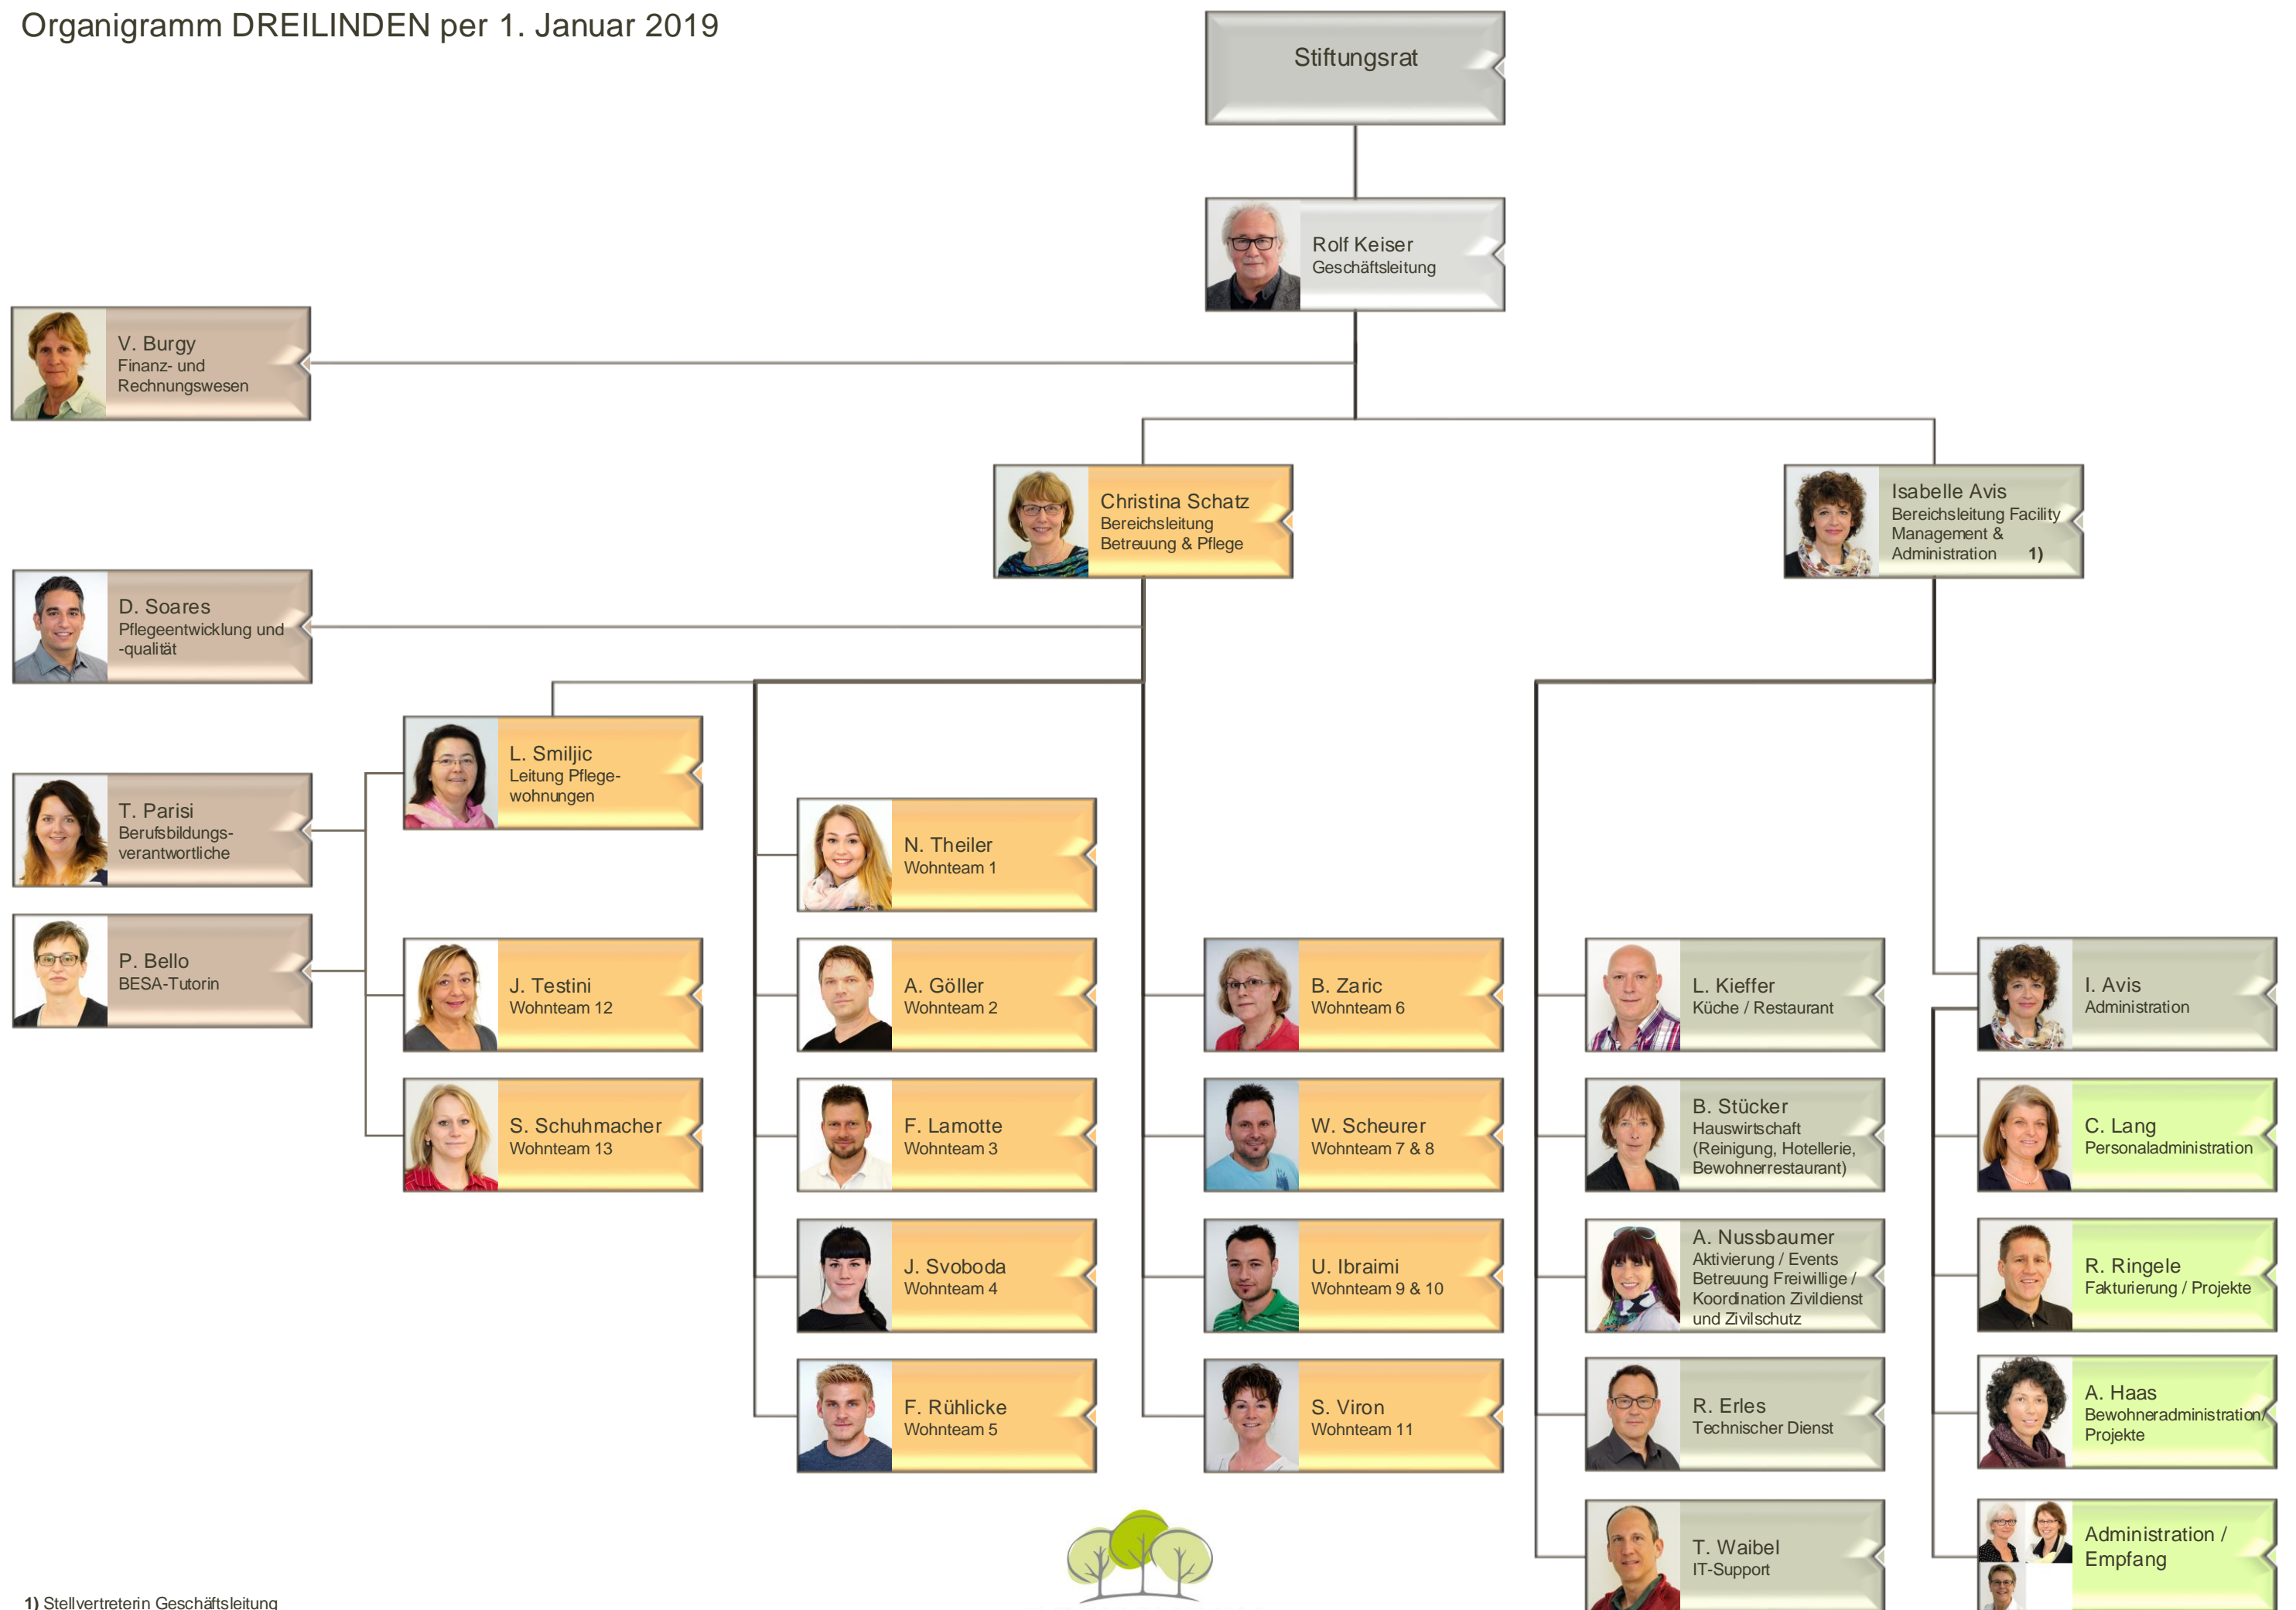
Organigramm DREILINDEN per 1. Januar 2019

Stiftungsrat

Rolf Keiser
Geschäftsleitung

V. Burgy
Finanz- und Rechnungswesen

Christina Schatz
Bereichsleitung Betreuung & Pflege

Isabelle Avis
Bereichsleitung Facility Management & Administration 1)

D. Soares
Pflegeentwicklung und -qualität

L. Smiljic
Leitung Pflegewohnungen

T. Parisi
Berufsbildungsverantwortliche

P. Bello
BESA-Tutorin

J. Testini
Wohnteam 12

S. Schuhmacher
Wohnteam 13

N. Theiler
Wohnteam 1

A. Göller
Wohnteam 2

F. Lamotte
Wohnteam 3

J. Svoboda
Wohnteam 4

F. Rühlicke
Wohnteam 5

B. Zaric
Wohnteam 6

W. Scheurer
Wohnteam 7 & 8

U. Ibraimi
Wohnteam 9 & 10

S. Viron
Wohnteam 11

L. Kieffer
Küche / Restaurant

B. Stücker
Hauswirtschaft (Reinigung, Hotellerie, Bewohnerrestaurant)

A. Nussbaumer
Aktivierung / Events Betreuung Freiwillige / Koordination Zivildienst und Zivilschutz

R. Erles
Technischer Dienst

T. Waibel
IT-Support

I. Avis
Administration

C. Lang
Personaladministration

R. Ringele
Fakturierung / Projekte

A. Haas
Bewohneradministration/ Projekte

Administration / Empfang

1) Stellvertreterin Geschäftsleitung